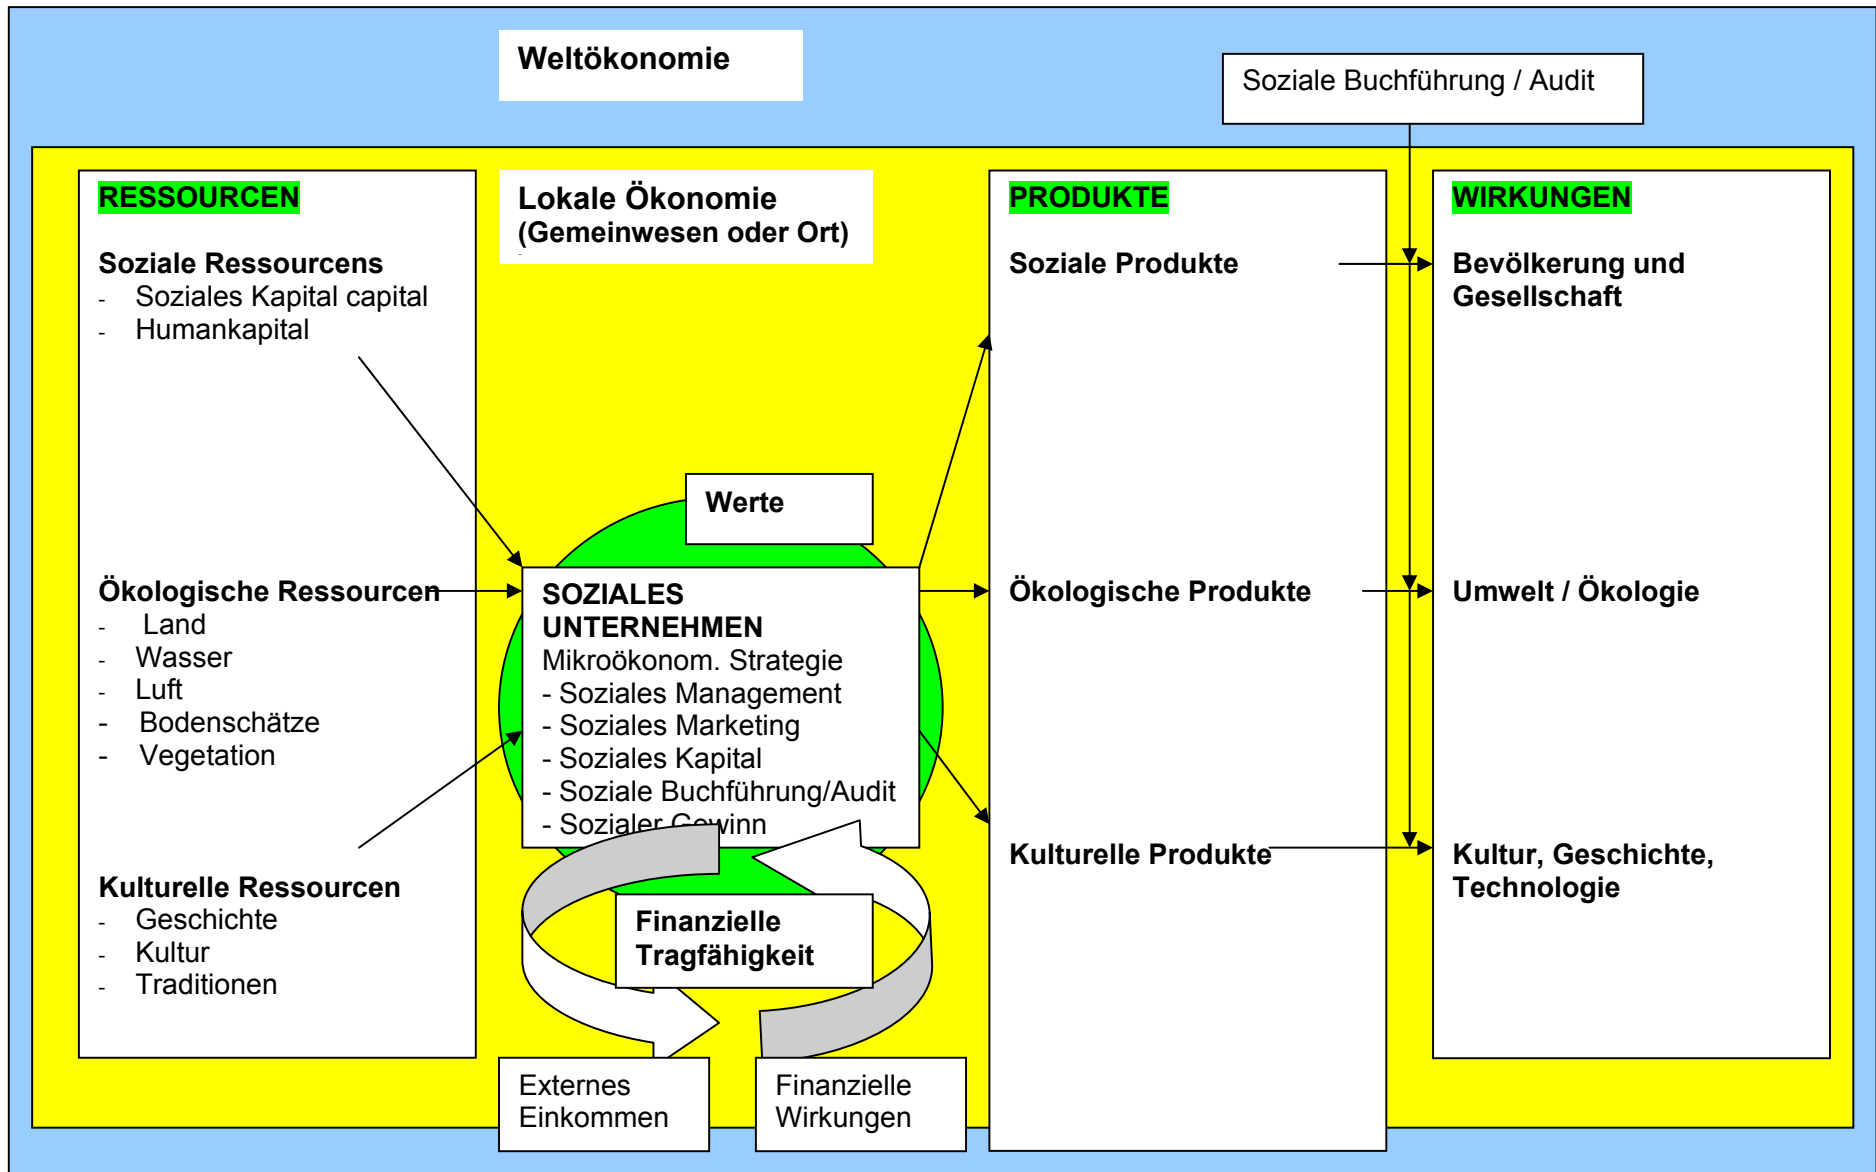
Weltökonomie

Soziale Buchführung / Audit

RESSOURCEN

Soziale Ressourcens
- Soziales Kapital capital
- Humankapital

Ökologische Ressourcen
- Land
- Wasser
- Luft
- Bodenschätze
- Vegetation

Kulturelle Ressourcen
- Geschichte
- Kultur
- Traditionen

Lokale Ökonomie (Gemeinwesen oder Ort)

Werte

SOZIALES UNTERNEHMEN
Mikroökonom. Strategie
- Soziales Management
- Soziales Marketing
- Soziales Kapital
- Soziale Buchführung/Audit
- Sozialer Gewinn

Finanzielle Tragfähigkeit

Externes Einkommen

Finanzielle Wirkungen

PRODUKTE

Soziale Produkte

Ökologische Produkte

Kulturelle Produkte

WIRKUNGEN

Bevölkerung und Gesellschaft

Umwelt / Ökologie

Kultur, Geschichte, Technologie